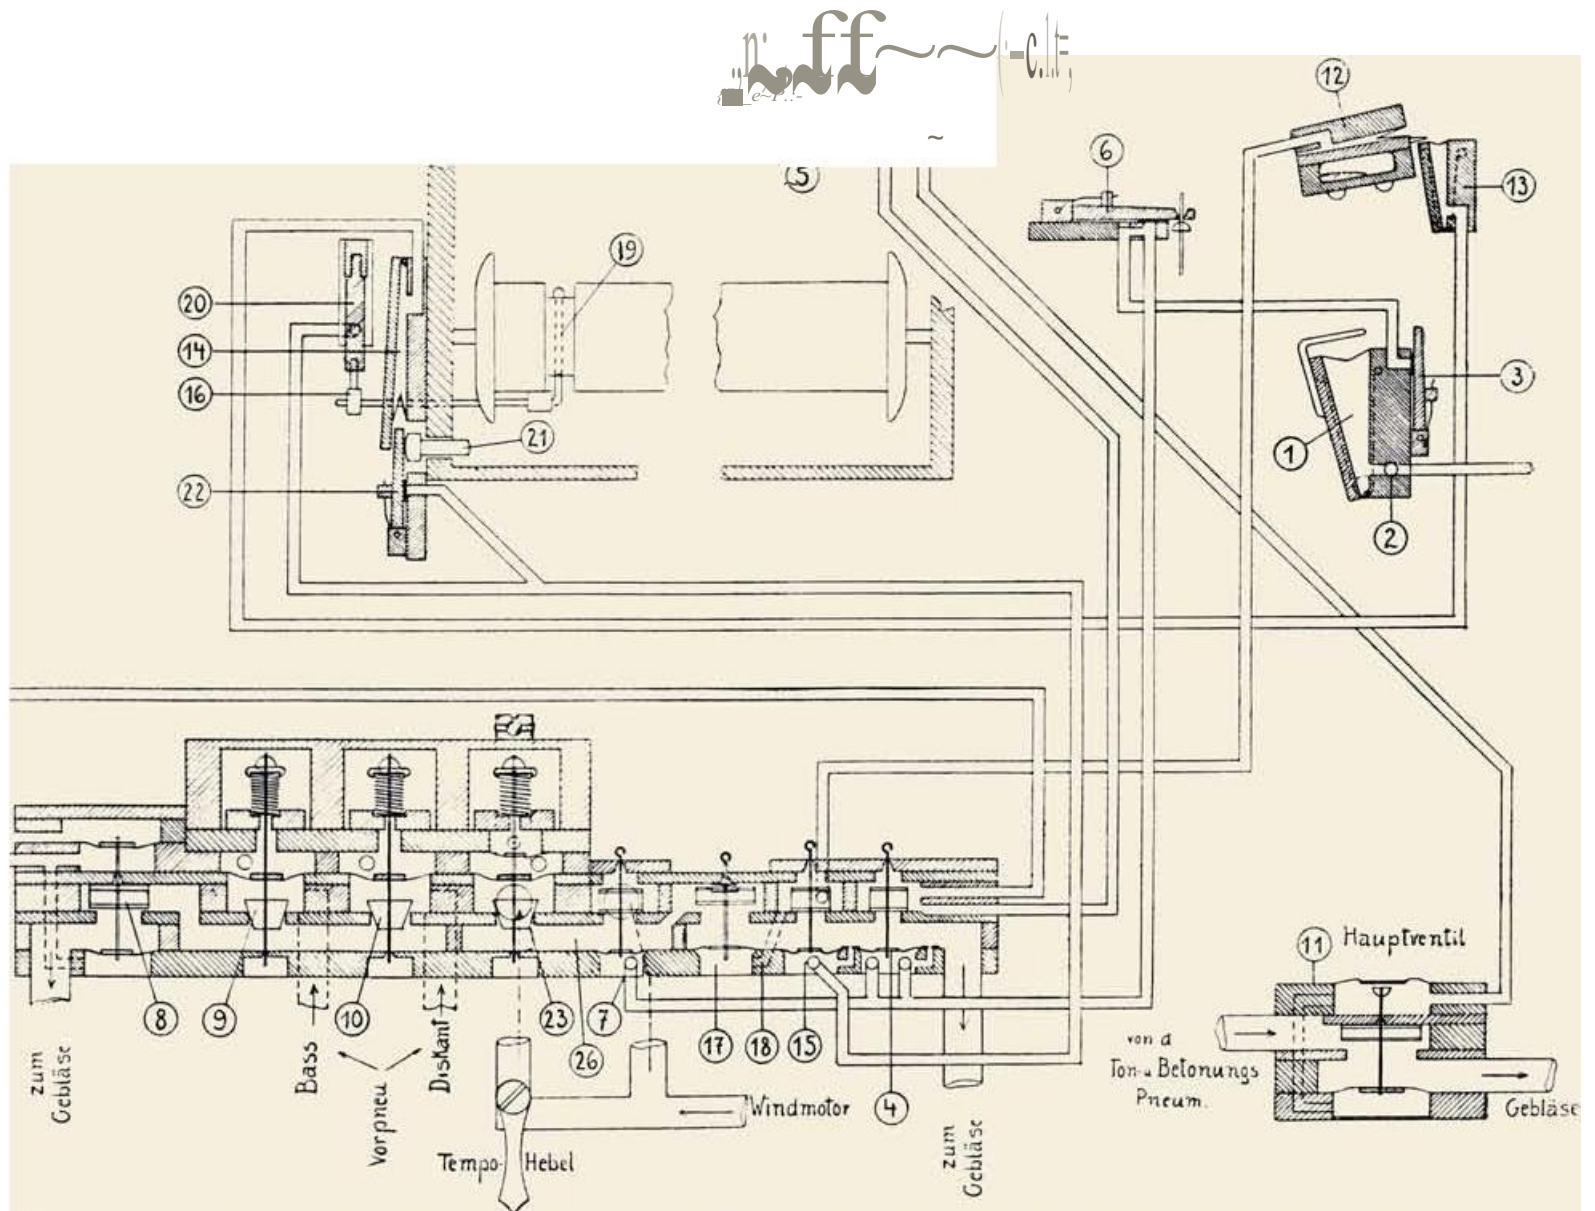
5

6

12

13

19

20

14

16

21

22

3

1

2

11 Hauptventil

von d Ton- u Betonungs Pneum.

Gebläse

zum Gebläse

8

9

Bass

Vorpneu

10

Diskant

23

7

26

17

18

15

4

Windmotor

Tempo-Hebel

zum Gebläse